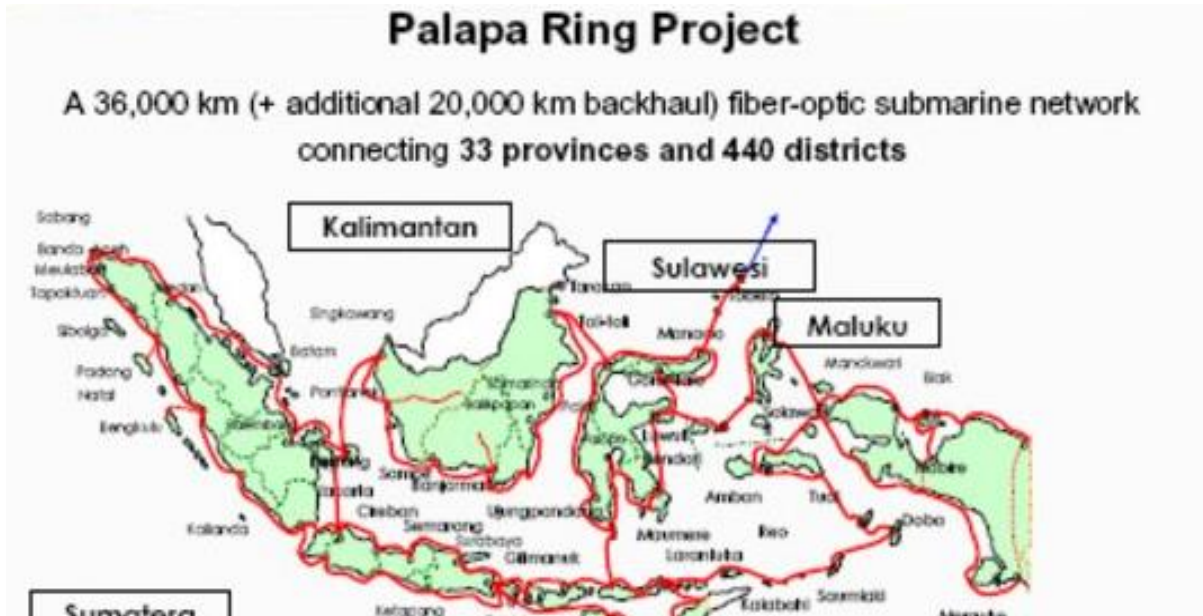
Palapa Ring Project

A 36,000 km (+ additional 20,000 km backhaul) fiber-optic submarine network connecting 33 provinces and 440 districts

Kalimantan

Sulawesi

Maluku

Sabang

Banda Aceh

Meulaboh

Tapaktuan

Sibolga

Padang

Natal

Bengkulu

Singkawang

Batam

Pontianak

Samarinda

Balikpapan

Tarakan

Tolitoli

Manado

Gorontalo

Manokwari

Biak

Palu

Kendari

Ambon

Tual

Dobo

Sorong

Sampit

Banjarmasin

Jakarta

Cirebon

Semarang

Surabaya

Ujungpandang

Maumere

Larantuka

Kalianda

Ketapang

Kalabahi

Saumlaki

Sumatera

Merauke